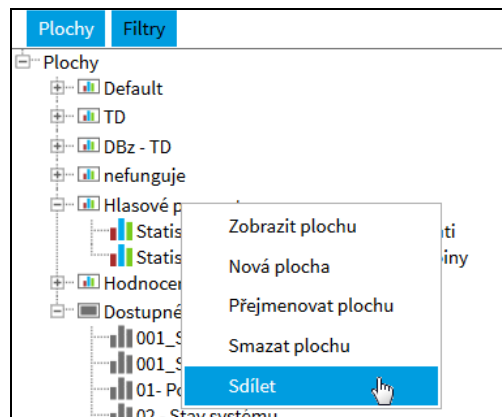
Plochy Filtry

Plochy
Default
TD
DBz - TD
nefunguje
Hlasové p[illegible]
Statis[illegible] ti
Statis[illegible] piny
Hodnoce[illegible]
Dostupné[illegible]
001_S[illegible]
001_S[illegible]
01- Po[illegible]
02 - Stav systému

Zobrazit plochu
Nová plocha
Přejmenovat plochu
Smazat plochu
Sdílet